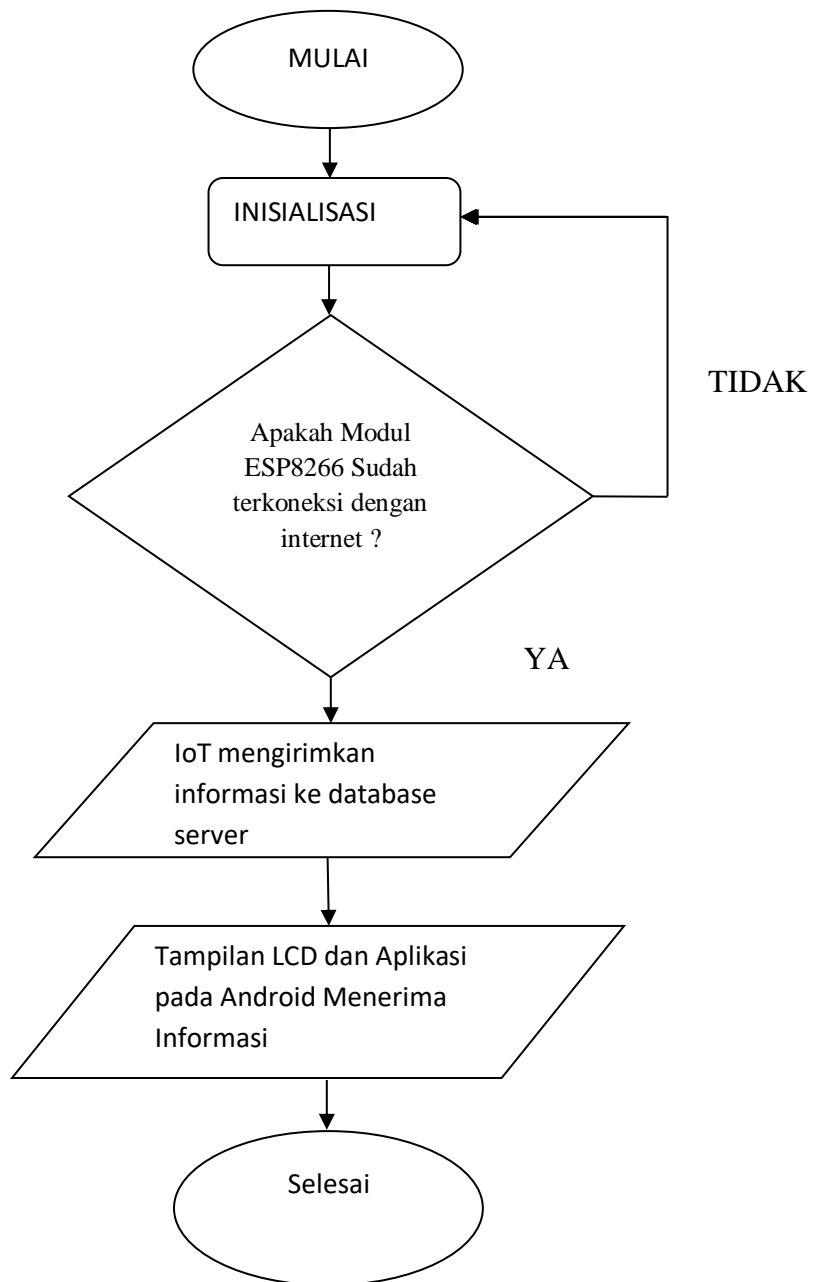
MULAI

INISIALISASI

TIDAK

Apakah Modul ESP8266 Sudah terkoneksi dengan internet ?

YA

IoT mengirimkan informasi ke database server

Tampilan LCD dan Aplikasi pada Android Menerima Informasi

Selesai